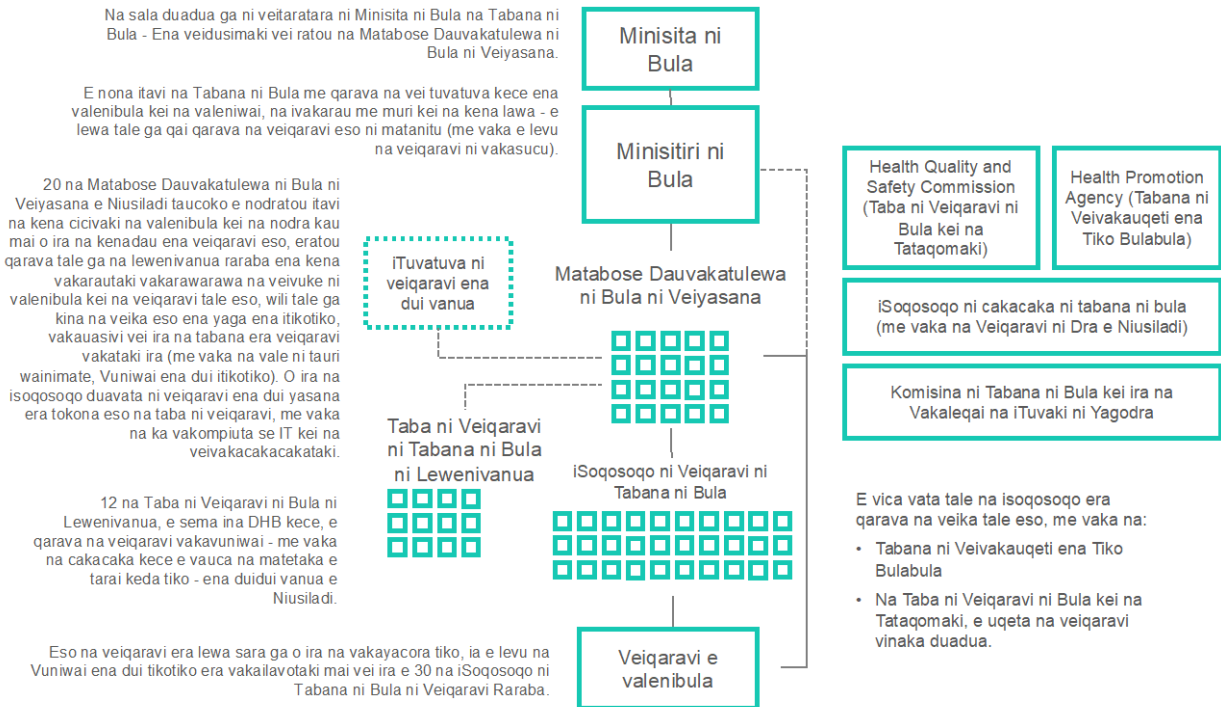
Na sala duadua ga ni veitaratara ni Minisita ni Bula na Tabana ni Bula - Ena veidusimaki vei ratou na Matabose Dauvakatulewa ni Bula ni Veiyasana.

E nona itavi na Tabana ni Bula me qarava na vei tuvatuva kece ena valenibula kei na valeniwai, na ivakarau me muri kei na kena lawa - e lewa tale ga qai qarava na veiqaravi eso ni matanitu (me vaka e levu na veiqaravi ni vakasucu).

20 na Matabose Dauvakatulewa ni Bula ni Veiyasana e Niusiladi taucoko e nodratou itavi na kena cicivaki na valenibula kei na nodra kau mai o ira na kenadau ena veiqaravi eso, eratou qarava tale ga na lewenivanua raraba ena kena vakarautaki vakarawarawa na veivuke ni valenibula kei na veiqaravi tale eso, wili tale ga kina na veika eso ena yaga ena itikotiko, vakauasivi vei ira na tabana era veiqaravi vakataki ira (me vaka na vale ni tauri wainimate, Vuniwai ena dui itikotiko). O ira na isoqosoqo duavata ni veiqaravi ena dui yasana era tokona eso na taba ni veiqaravi, me vaka na ka vakompiuta se IT kei na veivakacakacakataki.

12 na Taba ni Veiqaravi ni Bula ni Lewenivanua, e sema ina DHB kece, e qarava na veiqaravi vakavuniwai - me vaka na cakacaka kece e vauca na matetaka e tarai keda tiko - ena duidui vanua e Niusiladi.

Eso na veiqaravi era lewa sara ga o ira na vakayacora tiko, ia e levu na Vuniwai ena dui tikotiko era vakailavotaki mai vei ira e 30 na iSoqosoqo ni Tabana ni Bula ni Veiqaravi Raraba.

Minisita ni Bula

Minisitiri ni Bula

iTuvatuva ni veiqaravi ena dui vanua

Matabose Dauvakatulewa ni Bula ni Veiyasana

Taba ni Veiqaravi ni Tabana ni Bula ni Lewenivanua

iSoqosoqo ni Veiqaravi ni Tabana ni Bula

Veiqaravi e valenibula

Health Quality and Safety Commission (Taba ni Veiqaravi ni Bula kei na Tataqomaki)

Health Promotion Agency (Tabana ni Veivakauqeti ena Tiko Bulabula)

iSoqosoqo ni cakacaka ni tabana ni bula (me vaka na Veiqaravi ni Dra e Niusiladi)

Komisina ni Tabana ni Bula kei ira na Vakaleqai na iTuvaki ni Yagodra

E vica vata tale na isoqosoqo era qarava na veika tale eso, me vaka na:
• Tabana ni Veivakauqeti ena Tiko Bulabula
• Na Taba ni Veiqaravi ni Bula kei na Tataqomaki, e uqeta na veiqaravi vinaka duadua.